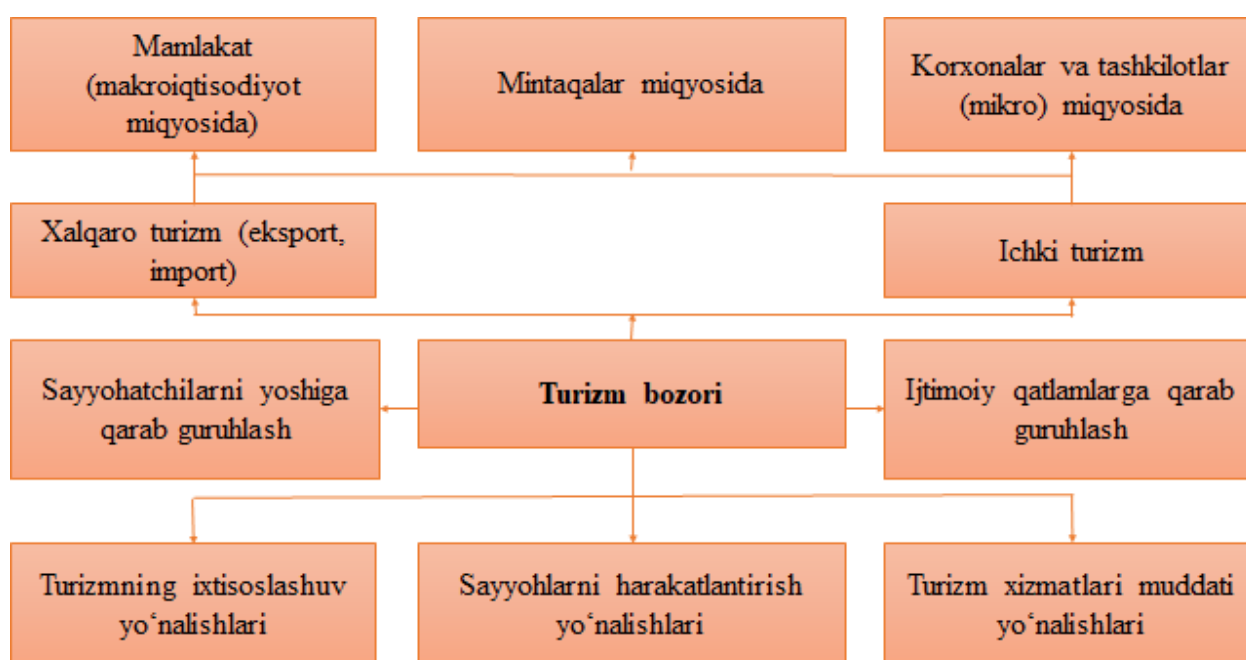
Mamlakat (makroiqtisodiyot miqyosida)

Mintaqalar miqyosida

Korxonalar va tashkilotlar (mikro) miqyosida

Xalqaro turizm (eksport, import)

Ichki turizm

Sayyohatchilarni yoshiga qarab guruhlash

**Turizm bozori**

Ijtimoiy qatlamlarga qarab guruhlash

Turizmning ixtisoslashuv yo‘nalishlari

Sayyohlarni harakatlantirish yo‘nalishlari

Turizm xizmatlari muddati yo‘nalishlari